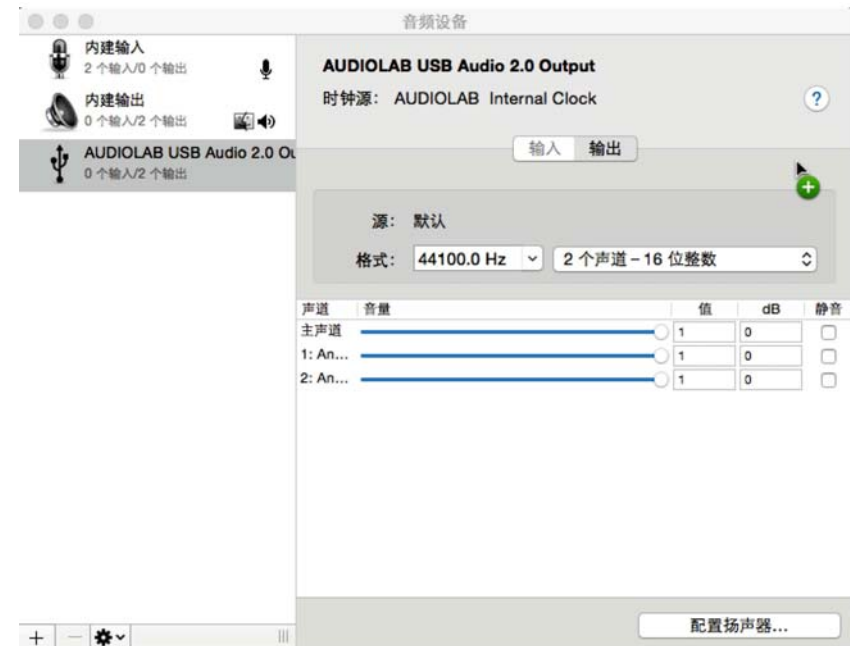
音频设备

内建输入
2 个输入/0 个输出

内建输出
0 个输入/2 个输出

AUDIOLAB USB Audio 2.0 Ou
0 个输入/2 个输出

AUDIOLAB USB Audio 2.0 Output
时钟源: AUDIOLAB Internal Clock

?

输入 输出

源: 默认
格式: 44100.0 Hz 2 个声道 – 16 位整数

| 声道 | 音量 | 值 | dB | 静音 |
|---|---|---|---|---|
| 主声道 | | 1 | 0 | |
| 1: An... | | 1 | 0 | |
| 2: An... | | 1 | 0 | |

+ —

配置扬声器...